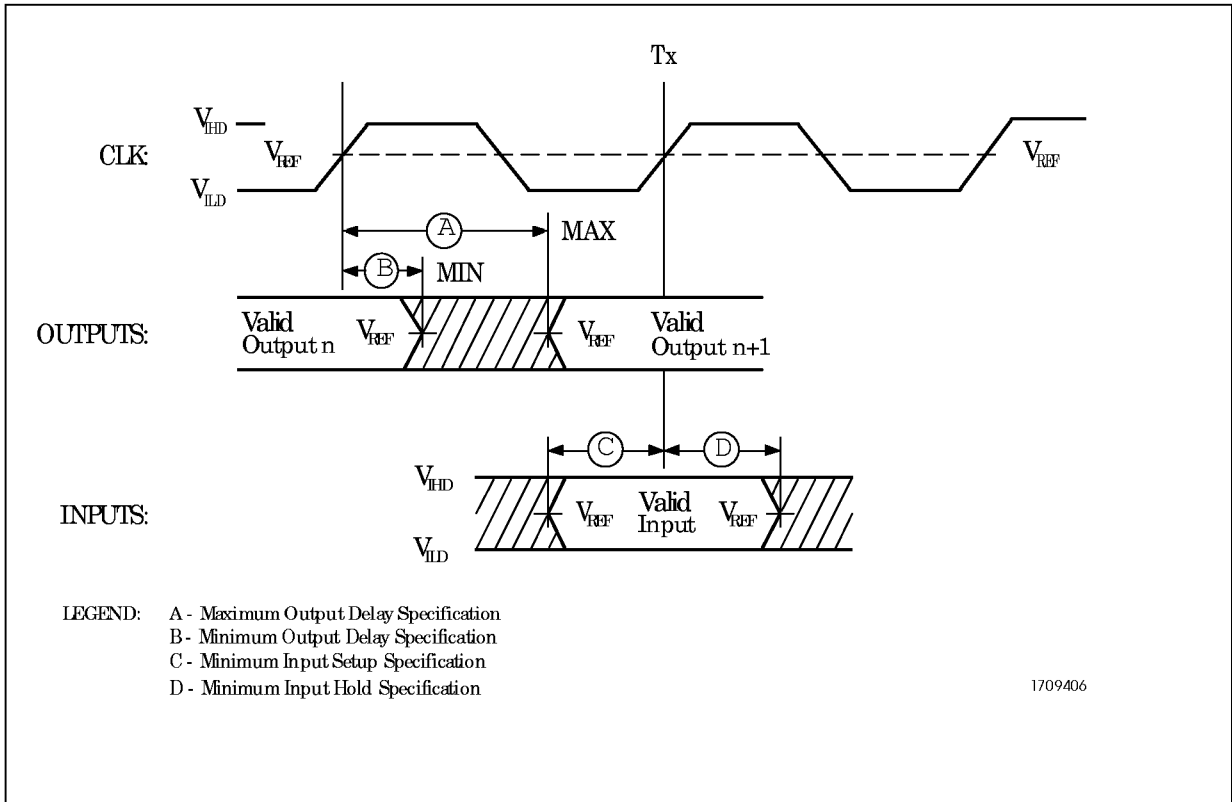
Tx

$V_{IHD}$
CLK:
$V_{REF}$
$V_{ILD}$
$V_{REF}$

A
MAX
B
MIN

OUTPUTS:
Valid
Output n
$V_{REF}$
$V_{REF}$
Valid
Output n+1

C
D

$V_{IHD}$
INPUTS:
$V_{ILD}$
$V_{REF}$
Valid
Input
$V_{REF}$

LEGEND: A - Maximum Output Delay Specification
B - Minimum Output Delay Specification
C - Minimum Input Setup Specification
D - Minimum Input Hold Specification

1709406